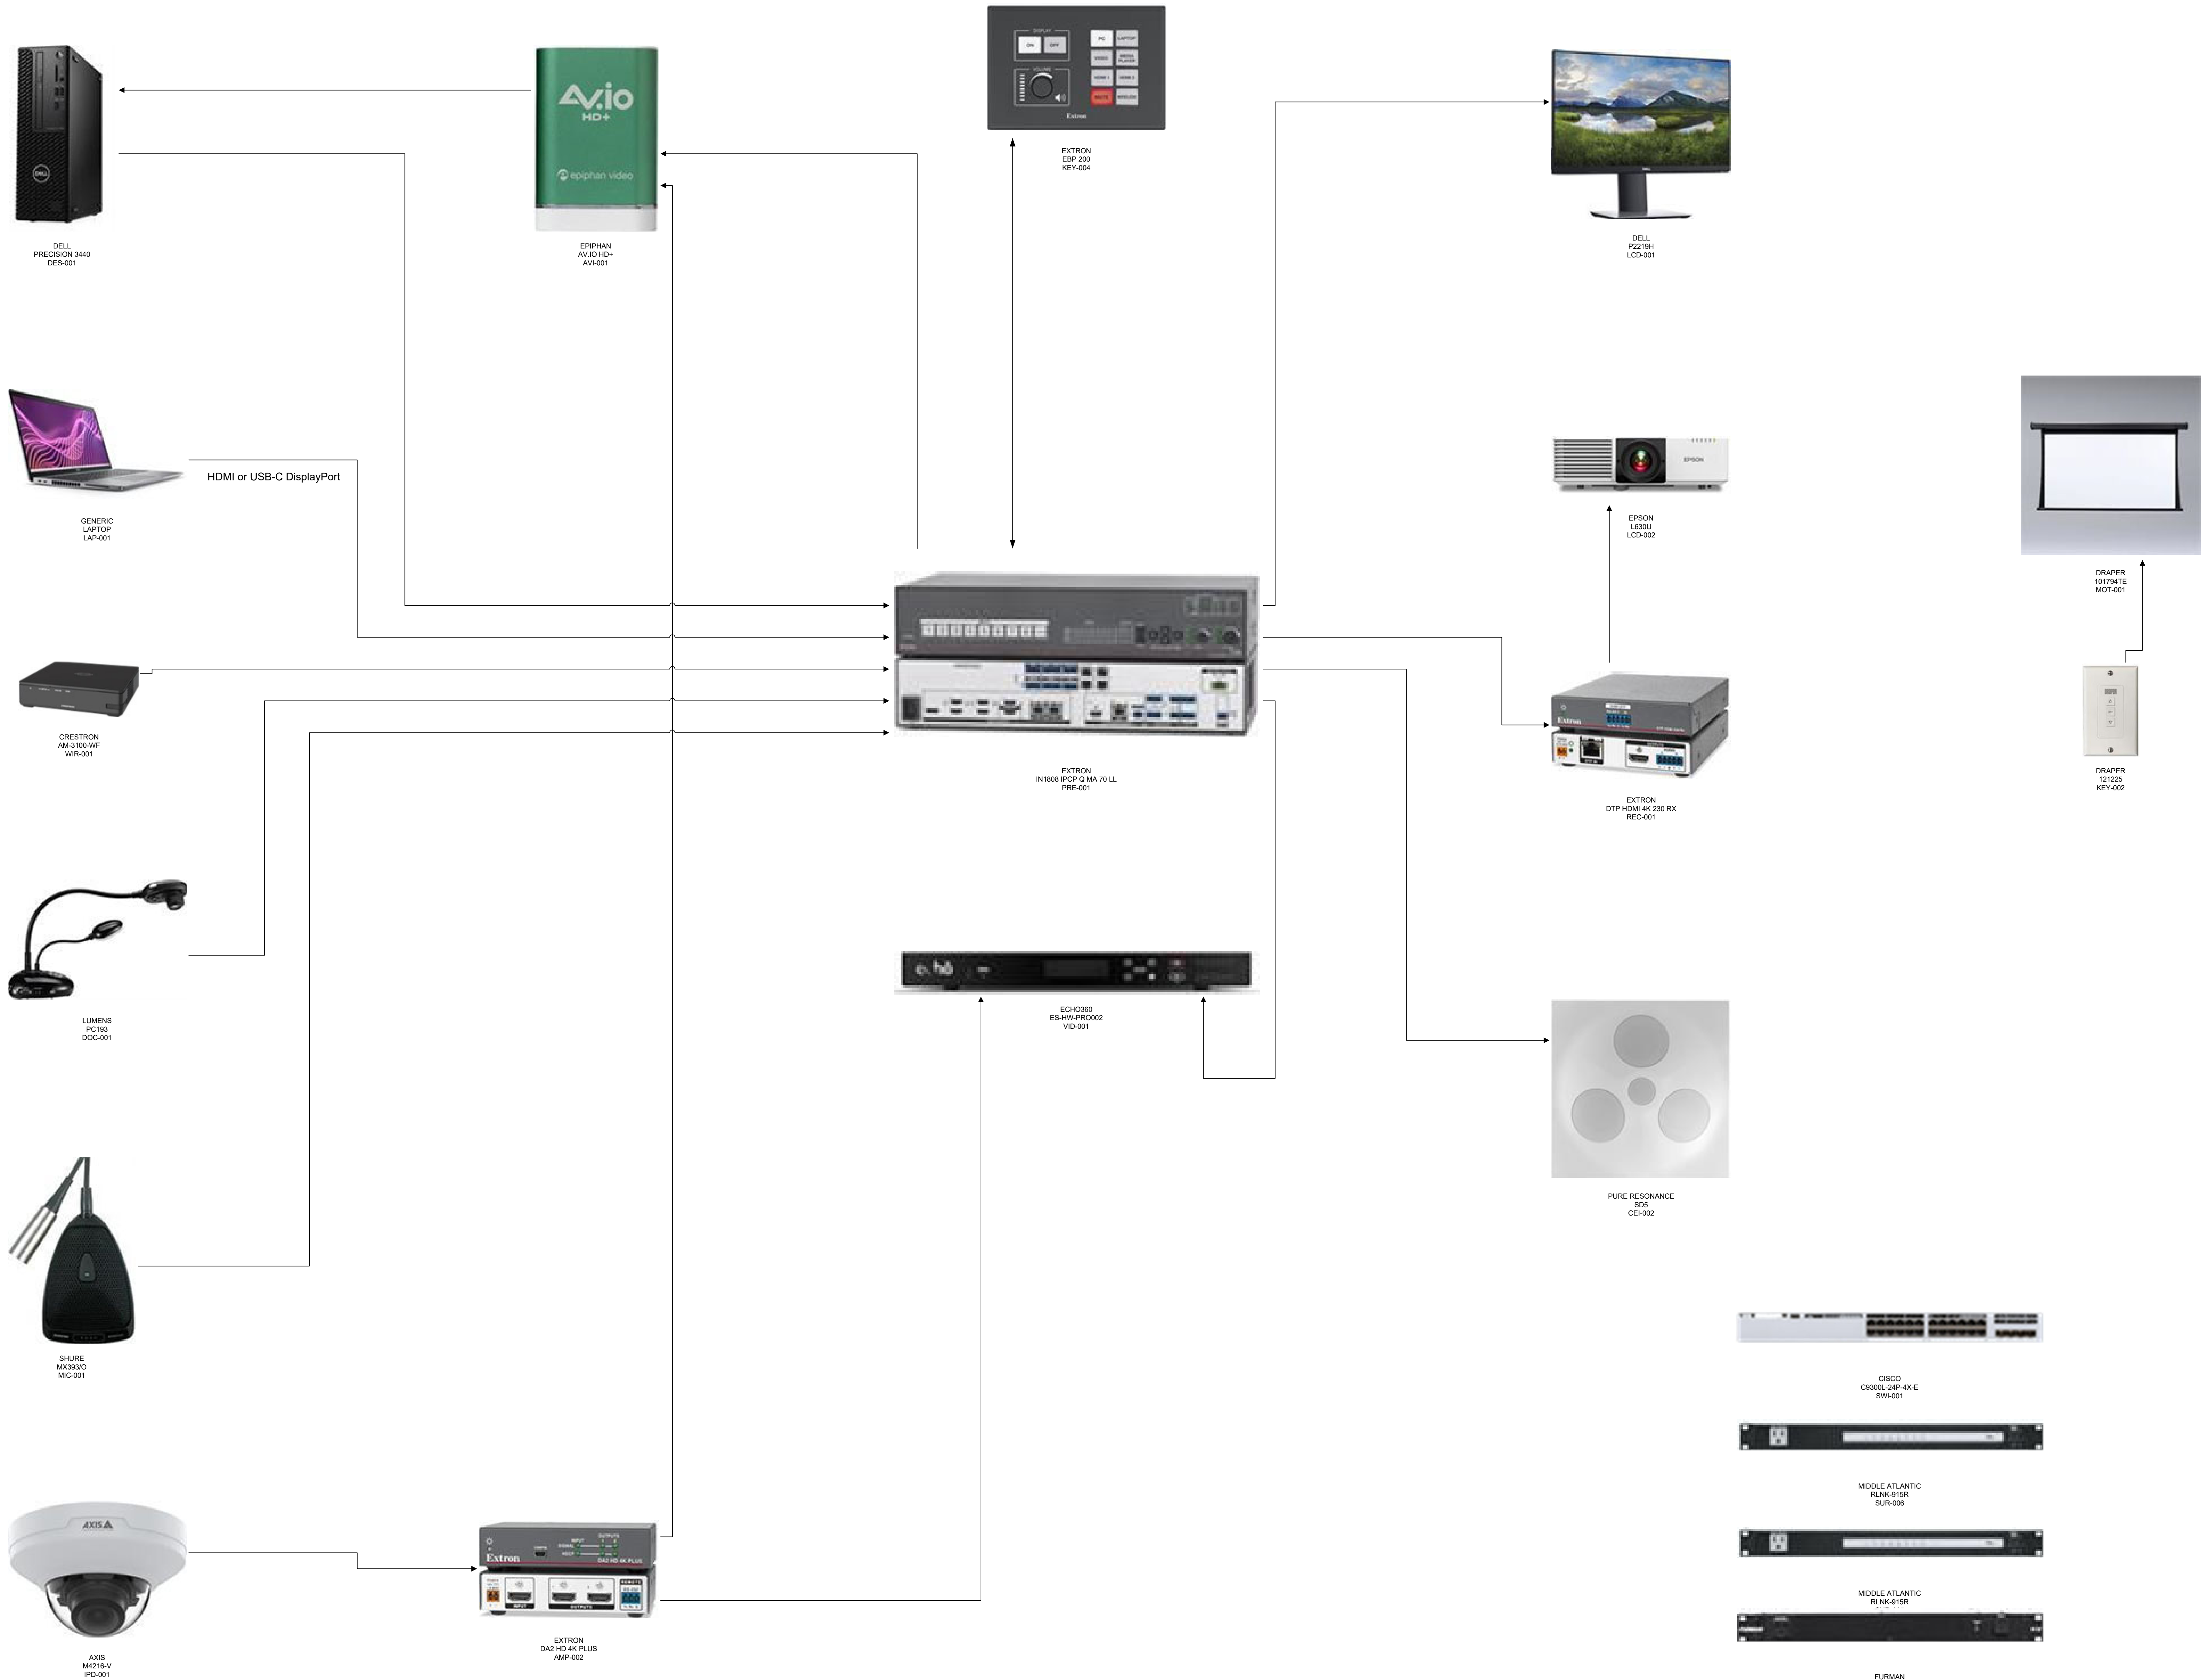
DISPLAY
ON
OFF
PC
LAPTOP
VOLUME
Extron

EXTRON
EBP 200
KEY-004

AV.io
HD+
epiphan video

DELL
PRECISION 3440
DES-001

EPIPHAN
AV.IO HD+
AVI-001

DELL
P2219H
LCD-001

EPSON

EPSON
L630U
LCD-002

DRAPER
101794TE
MOT-001

HDMI or USB-C DisplayPort

GENERIC
LAPTOP
LAP-001

CRESTRON
AM-3100-WF
WIR-001

EXTRON
IN1808 IPCP Q MA 70 LL
PRE-001

Extron

EXTRON
DTP HDMI 4K 230 RX
REC-001

DRAPER
121225
KEY-002

LUMENS
PC193
DOC-001

ECHO360
ES-HW-PRO002
VID-001

PURE RESONANCE
SD5
CEI-002

SHURE
MX393/O
MIC-001

CISCO
C9300L-24P-4X-E
SWI-001

MIDDLE ATLANTIC
RLNK-915R
SUR-006

AXIS

Extron
DA2 HD 4K PLUS
INPUT
OUTPUTS

MIDDLE ATLANTIC
RLNK-915R
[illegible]

AXIS
M4216-V
IPD-001

EXTRON
DA2 HD 4K PLUS
AMP-002

FURMAN